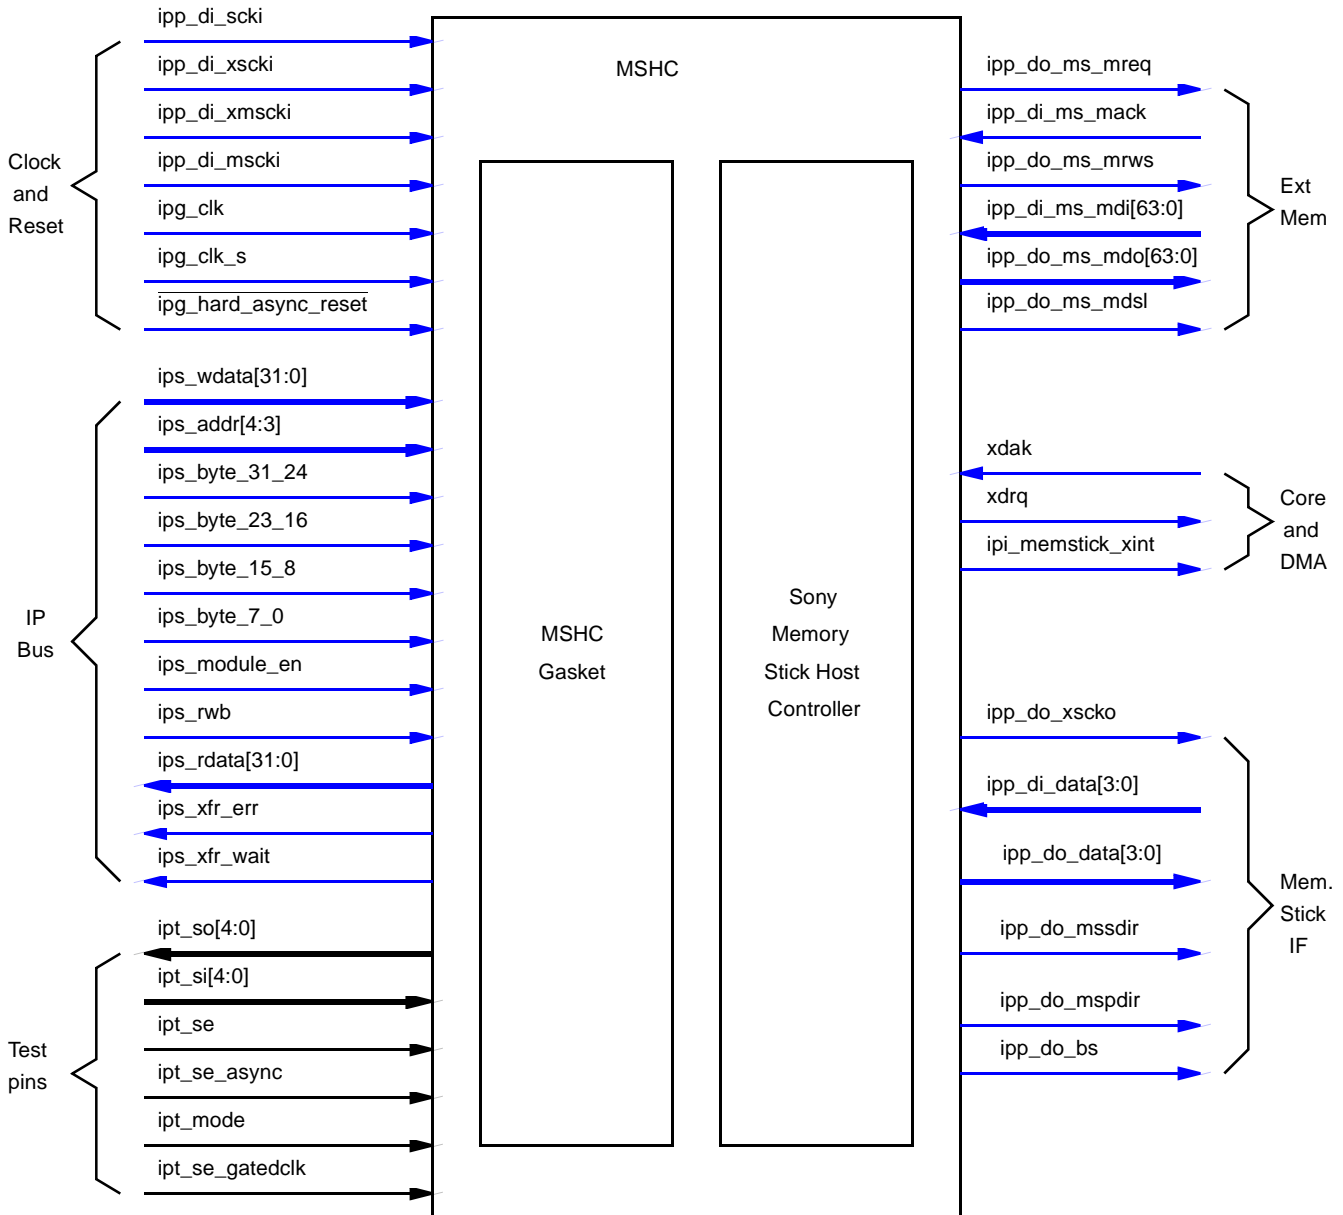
ipp_di_scki
ipp_di_xscki
ipp_di_xmscki
ipp_di_mscki
ipg_clk
ipg_clk_s
ipg_hard_async_reset

Clock and Reset

MSHC

ipp_do_ms_mreq
ipp_di_ms_mack
ipp_do_ms_mrws
ipp_di_ms_mdi[63:0]
ipp_do_ms_mdo[63:0]
ipp_do_ms_mdsl

Ext Mem

ips_wdata[31:0]
ips_addr[4:3]
ips_byte_31_24
ips_byte_23_16
ips_byte_15_8
ips_byte_7_0
ips_module_en
ips_rwb
ips_rdata[31:0]
ips_xfr_err
ips_xfr_wait

IP Bus

MSHC Gasket

Sony Memory Stick Host Controller

xdak
xdrq
ipi_memstick_xint

Core and DMA

ipp_do_xscko
ipp_di_data[3:0]
ipp_do_data[3:0]
ipp_do_mssdir
ipp_do_mspdir
ipp_do_bs

Mem. Stick IF

ipt_so[4:0]
ipt_si[4:0]
ipt_se
ipt_se_async
ipt_mode
ipt_se_gatedclk

Test pins